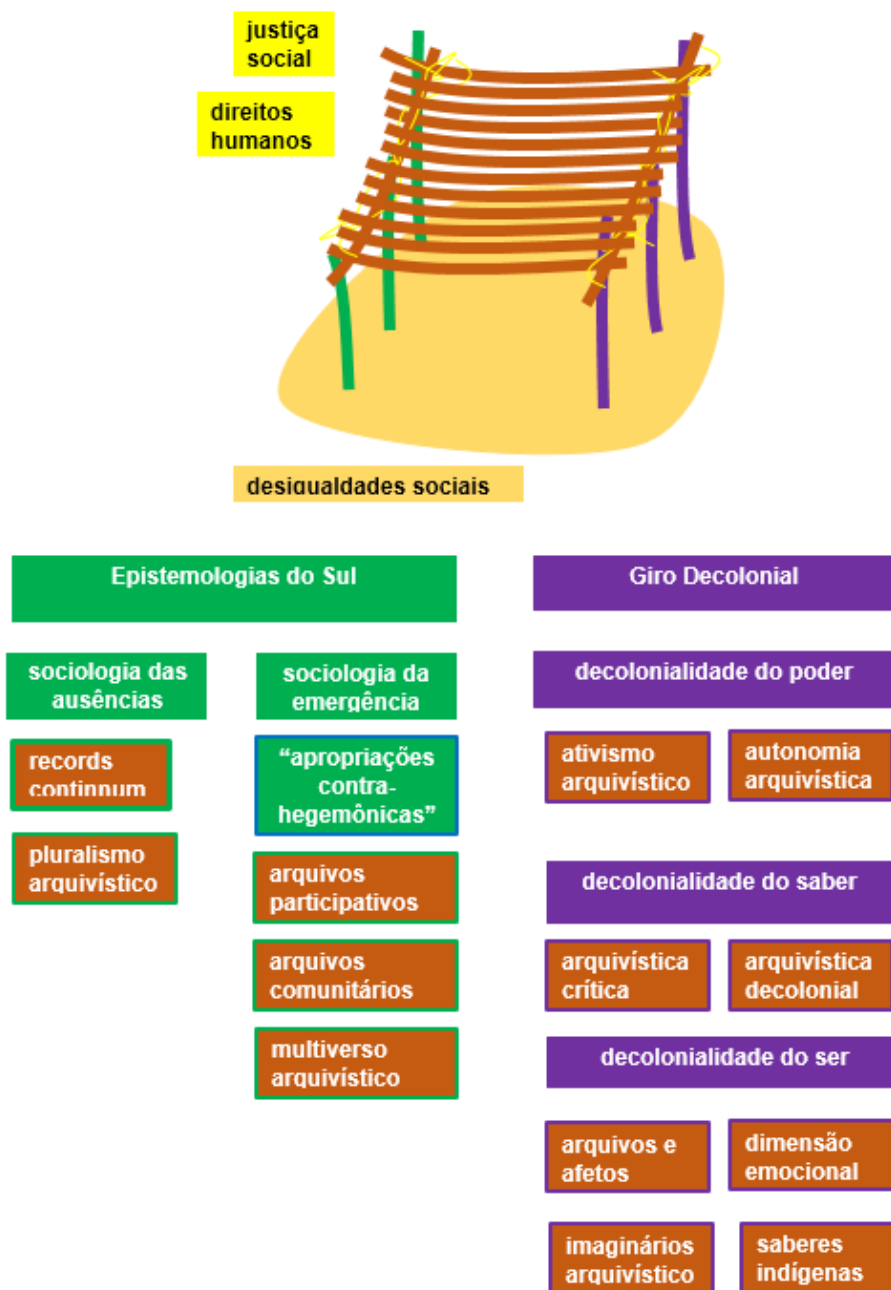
justiça social

direitos humanos

desigualdades sociais

Epistemologias do Sul

sociologia das ausências

records continuum

pluralismo arquivístico

sociologia da emergência

"apropriações contra-hegemônicas"

arquivos participativos

arquivos comunitários

multiverso arquivístico

Giro Decolonial

decolonialidade do poder

ativismo arquivístico

autonomia arquivística

decolonialidade do saber

arquivística crítica

arquivística decolonial

decolonialidade do ser

arquivos e afetos

dimensão emocional

imaginários arquivístico

saberes indígenas